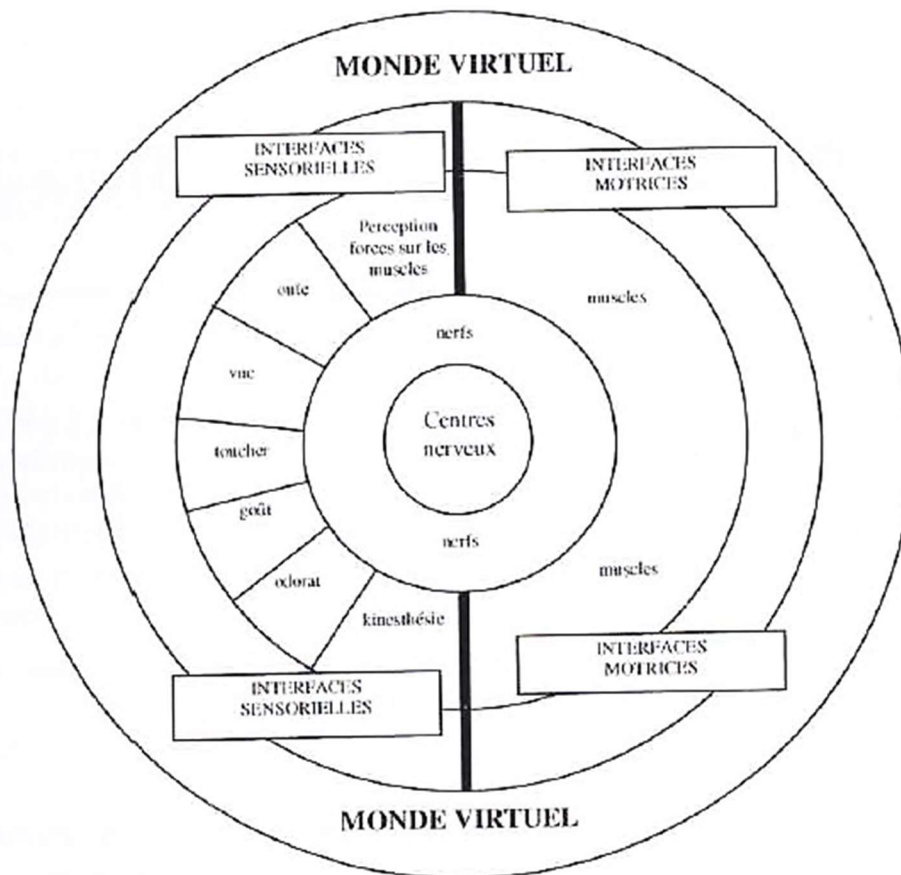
MONDE VIRTUEL

INTERFACES SENSORIELLES

INTERFACES MOTRICES

Perception forces sur les muscles

ouïe

muscles

nerfs

vue

Centres nerveux

toucher

goût

nerfs

muscles

odorat

kinesthésie

INTERFACES MOTRICES

INTERFACES SENSORIELLES

MONDE VIRTUEL